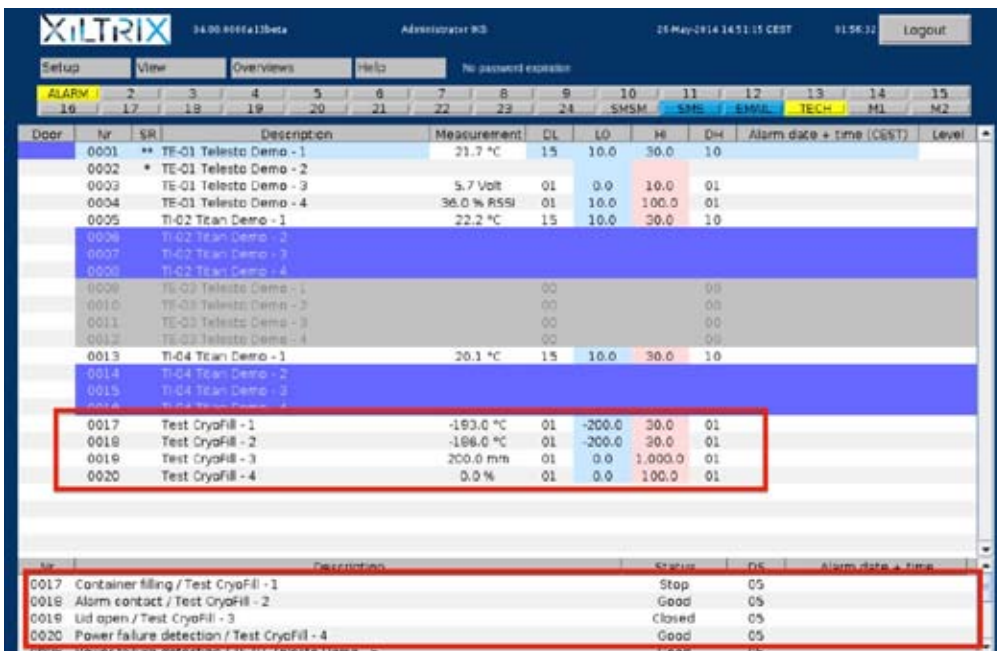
XiLTRIX 34.00.0006a13beta Administrator 9G 25-May-2014 14:51:15 CEST 01:56:32 Logout

Setup View Overviews Help No password expiration

ALARM 2 3 4 5 6 7 8 9 10 11 12 13 14 15
16 17 18 19 20 21 22 23 24 SMSM SMS EMAIL TECH M1 M2

| Door | Nr | SR | Description | Measurement | DL | LO | HI | DH | Alarm date + time (CEST) | Level |
|---|---|---|---|---|---|---|---|---|---|---|
| | 0001 | ** | TE-01 Telesto Demo - 1 | 21.7 °C | 15 | 10.0 | 30.0 | 10 | | |
| | 0002 | * | TE-01 Telesto Demo - 2 | | | | | | | |
| | 0003 | | TE-01 Telesto Demo - 3 | 5.7 Volt | 01 | 0.0 | 10.0 | 01 | | |
| | 0004 | | TE-01 Telesto Demo - 4 | 36.0 % RSSI | 01 | 10.0 | 100.0 | 01 | | |
| | 0005 | | TI-02 Titan Demo - 1 | 22.2 °C | 15 | 10.0 | 30.0 | 10 | | |
| | 0006 | | TI-02 Titan Demo - 2 | | | | | | | |
| | 0007 | | TI-02 Titan Demo - 3 | | | | | | | |
| | 0008 | | TI-02 Titan Demo - 4 | | | | | | | |
| | 0009 | | TE-03 Telesto Demo - 1 | | 00 | | | 00 | | |
| | 0010 | | TE-03 Telesto Demo - 2 | | 00 | | | 00 | | |
| | 0011 | | TE-03 Telesto Demo - 3 | | 00 | | | 00 | | |
| | 0012 | | TE-03 Telesto Demo - 4 | | 00 | | | 00 | | |
| | 0013 | | TI-04 Titan Demo - 1 | 20.1 °C | 15 | 10.0 | 30.0 | 10 | | |
| | 0014 | | TI-04 Titan Demo - 2 | | | | | | | |
| | 0015 | | TI-04 Titan Demo - 3 | | | | | | | |
| | 0016 | | TI-04 Titan Demo - 4 | | | | | | | |
| | 0017 | | Test CryoFill - 1 | -193.0 °C | 01 | -200.0 | 30.0 | 01 | | |
| | 0018 | | Test CryoFill - 2 | -186.0 °C | 01 | -200.0 | 30.0 | 01 | | |
| | 0019 | | Test CryoFill - 3 | 200.0 mm | 01 | 0.0 | 1,000.0 | 01 | | |
| | 0020 | | Test CryoFill - 4 | 0.0 % | 01 | 0.0 | 100.0 | 01 | | |

| Nr | Description | Status | DS | Alarm date + time |
|---|---|---|---|---|
| 0017 | Container filling / Test CryoFill - 1 | Stop | 05 | |
| 0018 | Alarm contact / Test CryoFill - 2 | Good | 05 | |
| 0019 | Lid open / Test CryoFill - 3 | Closed | 05 | |
| 0020 | Power failure detection / Test CryoFill - 4 | Good | 05 | |